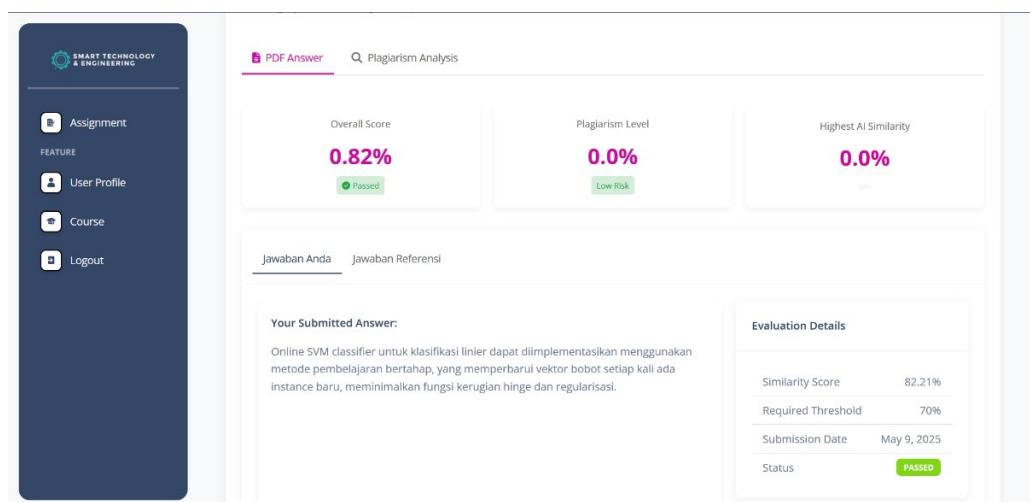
SMART TECHNOLOGY & ENGINEERING

Assignment

FEATURE

User Profile

Course

Logout

PDF Answer

Plagiarism Analysis

Overall Score

0.82%

Passed

Plagiarism Level

0.0%

Low Risk

Highest AI Similarity

0.0%

Jawaban Anda

Jawaban Referensi

Your Submitted Answer:

Online SVM classifier untuk klasifikasi linier dapat diimplementasikan menggunakan metode pembelajaran bertahap, yang memperbarui vektor bobot setiap kali ada instance baru, meminimalkan fungsi kerugian hinge dan regularisasi.

Evaluation Details

| Similarity Score | 82.21% |
|---|---|
| Required Threshold | 70% |
| Submission Date | May 9, 2025 |
| Status | PASSED |